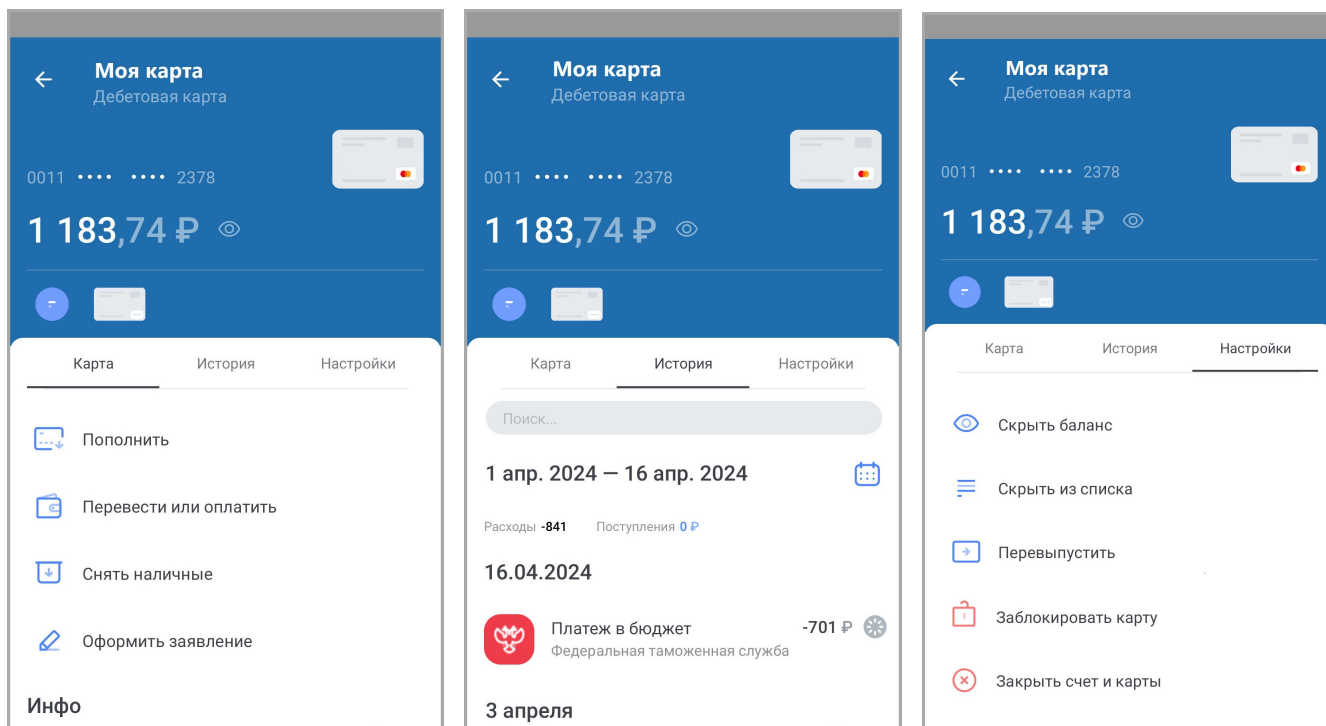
Моя карта
Дебетовая карта

0011 •••• •••• 2378

1 183,74 ₽

Карта История Настройки

Пополнить

Перевести или оплатить

Снять наличные

Оформить заявление

Инфо

Моя карта
Дебетовая карта

0011 •••• •••• 2378

1 183,74 ₽

Карта История Настройки

Поиск...

1 апр. 2024 — 16 апр. 2024

Расходы -841 Поступления 0 ₽

16.04.2024

Платеж в бюджет -701 ₽
Федеральная таможенная служба

3 апреля

Моя карта
Дебетовая карта

0011 •••• •••• 2378

1 183,74 ₽

Карта История Настройки

Скрыть баланс

Скрыть из списка

Перевыпустить

Заблокировать карту

Закрыть счет и карты